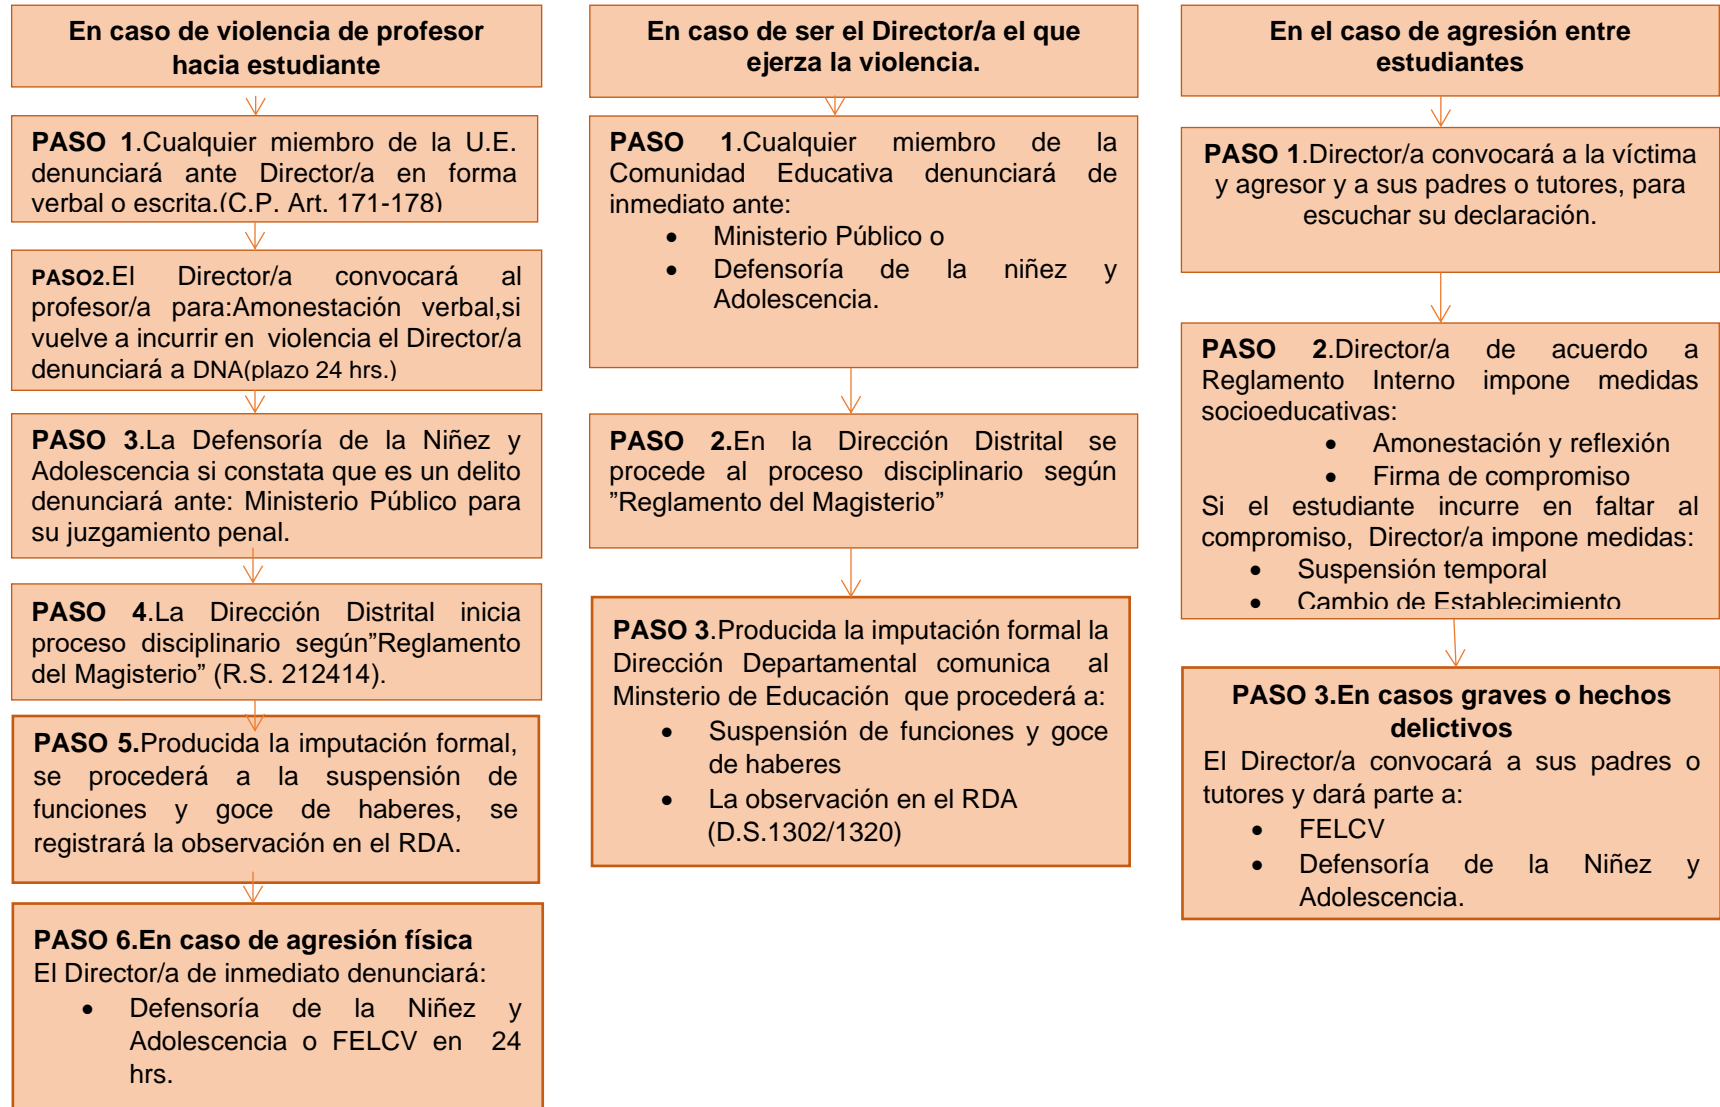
**En caso de violencia de profesor hacia estudiante**

**PASO 1**.Cualquier miembro de la U.E. denunciará ante Director/a en forma verbal o escrita.(C.P. Art. 171-178)

**PASO2**.El Director/a convocará al profesor/a para:Amonestación verbal,si vuelve a incurrir en violencia el Director/a denunciará a DNA(plazo 24 hrs.)

**PASO 3**.La Defensoría de la Niñez y Adolescencia si constata que es un delito denunciará ante: Ministerio Público para su juzgamiento penal.

**PASO 4**.La Dirección Distrital inicia proceso disciplinario según"Reglamento del Magisterio" (R.S. 212414).

**PASO 5.**Producida la imputación formal, se procederá a la suspensión de funciones y goce de haberes, se registrará la observación en el RDA.

**PASO 6.En caso de agresión física**
El Director/a de inmediato denunciará:
- Defensoría de la Niñez y Adolescencia o FELCV en 24 hrs.

**En caso de ser el Director/a el que ejerza la violencia.**

**PASO 1**.Cualquier miembro de la Comunidad Educativa denunciará de inmediato ante:
- Ministerio Público o
- Defensoría de la niñez y Adolescencia.

**PASO 2.**En la Dirección Distrital se procede al proceso disciplinario según "Reglamento del Magisterio"

**PASO 3**.Producida la imputación formal la Dirección Departamental comunica al Minsterio de Educación que procederá a:
- Suspensión de funciones y goce de haberes
- La observación en el RDA (D.S.1302/1320)

**En el caso de agresión entre estudiantes**

**PASO 1**.Director/a convocará a la víctima y agresor y a sus padres o tutores, para escuchar su declaración.

**PASO 2**.Director/a de acuerdo a Reglamento Interno impone medidas socioeducativas:
- Amonestación y reflexión
- Firma de compromiso
Si el estudiante incurre en faltar al compromiso, Director/a impone medidas:
- Suspensión temporal
- Cambio de Establecimiento

**PASO 3.En casos graves o hechos delictivos**
El Director/a convocará a sus padres o tutores y dará parte a:
- FELCV
- Defensoría de la Niñez y Adolescencia.